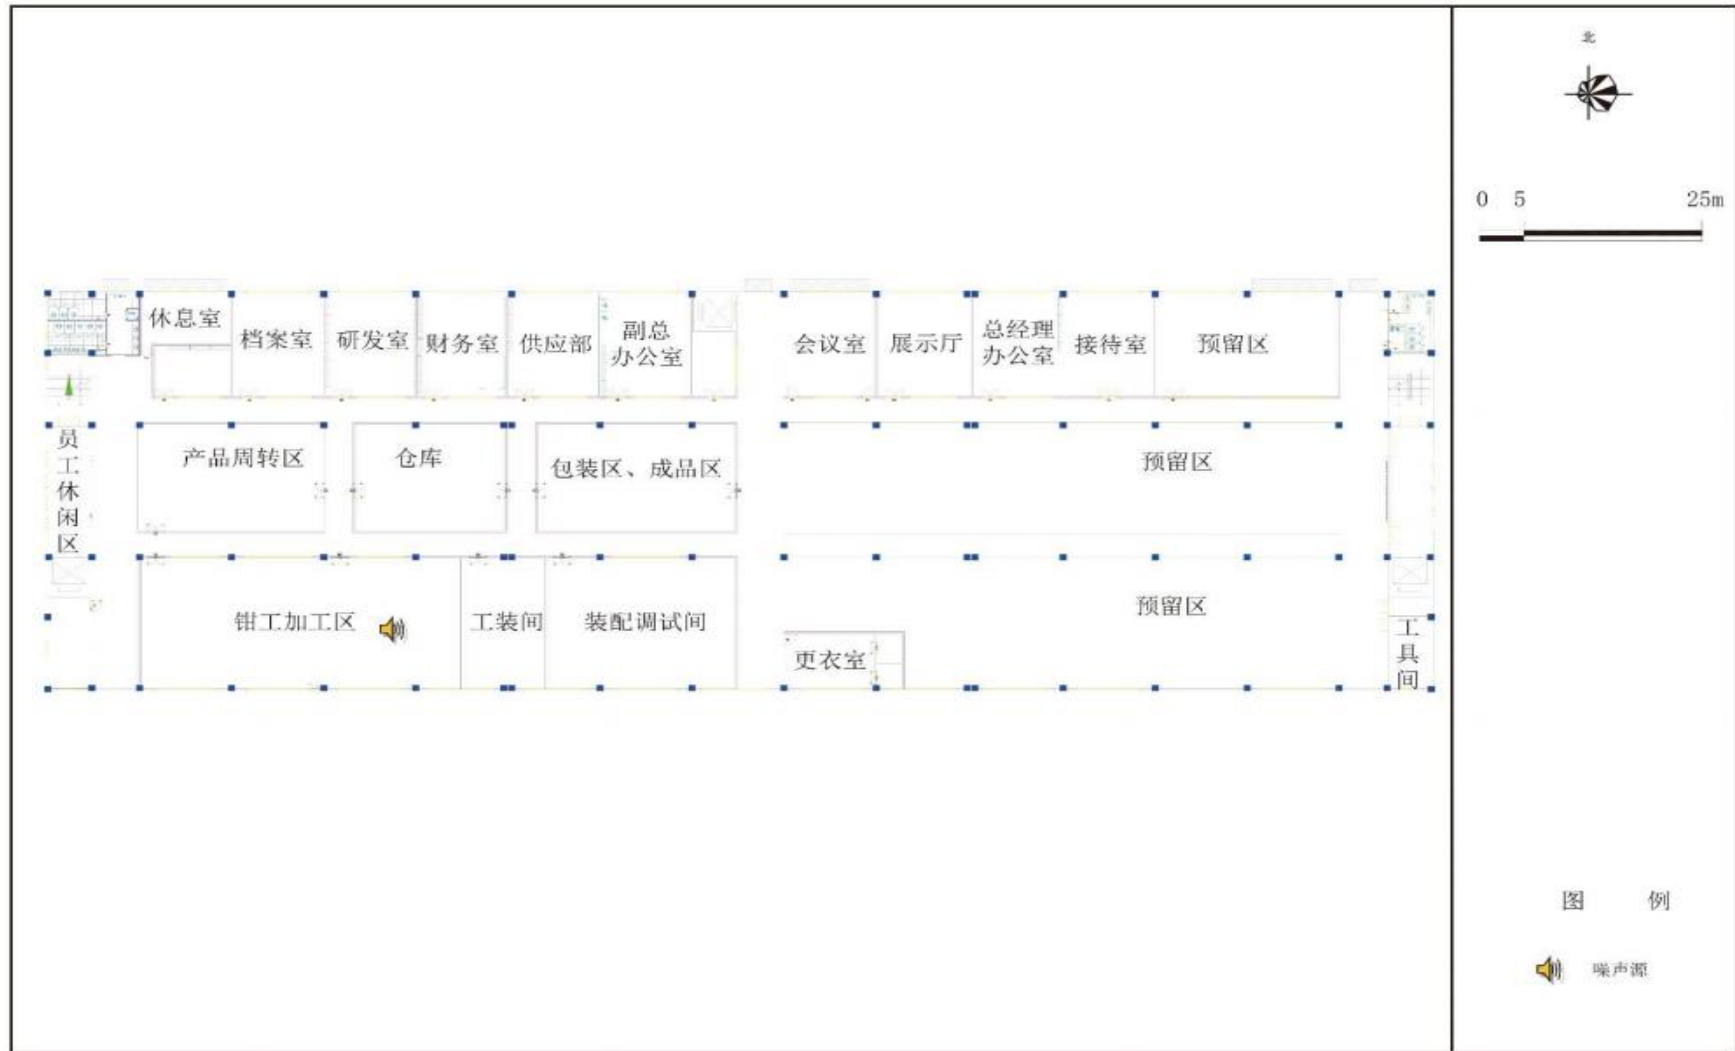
北

0 5 25m

休息室
档案室
研发室
财务室
供应部
副总办公室
会议室
展示厅
总经理办公室
接待室
预留区

员工休闲区
产品周转区
仓库
包装区、成品区
预留区

钳工加工区
工装间
装配调试间
更衣室
预留区
工具间

图 例
噪声源